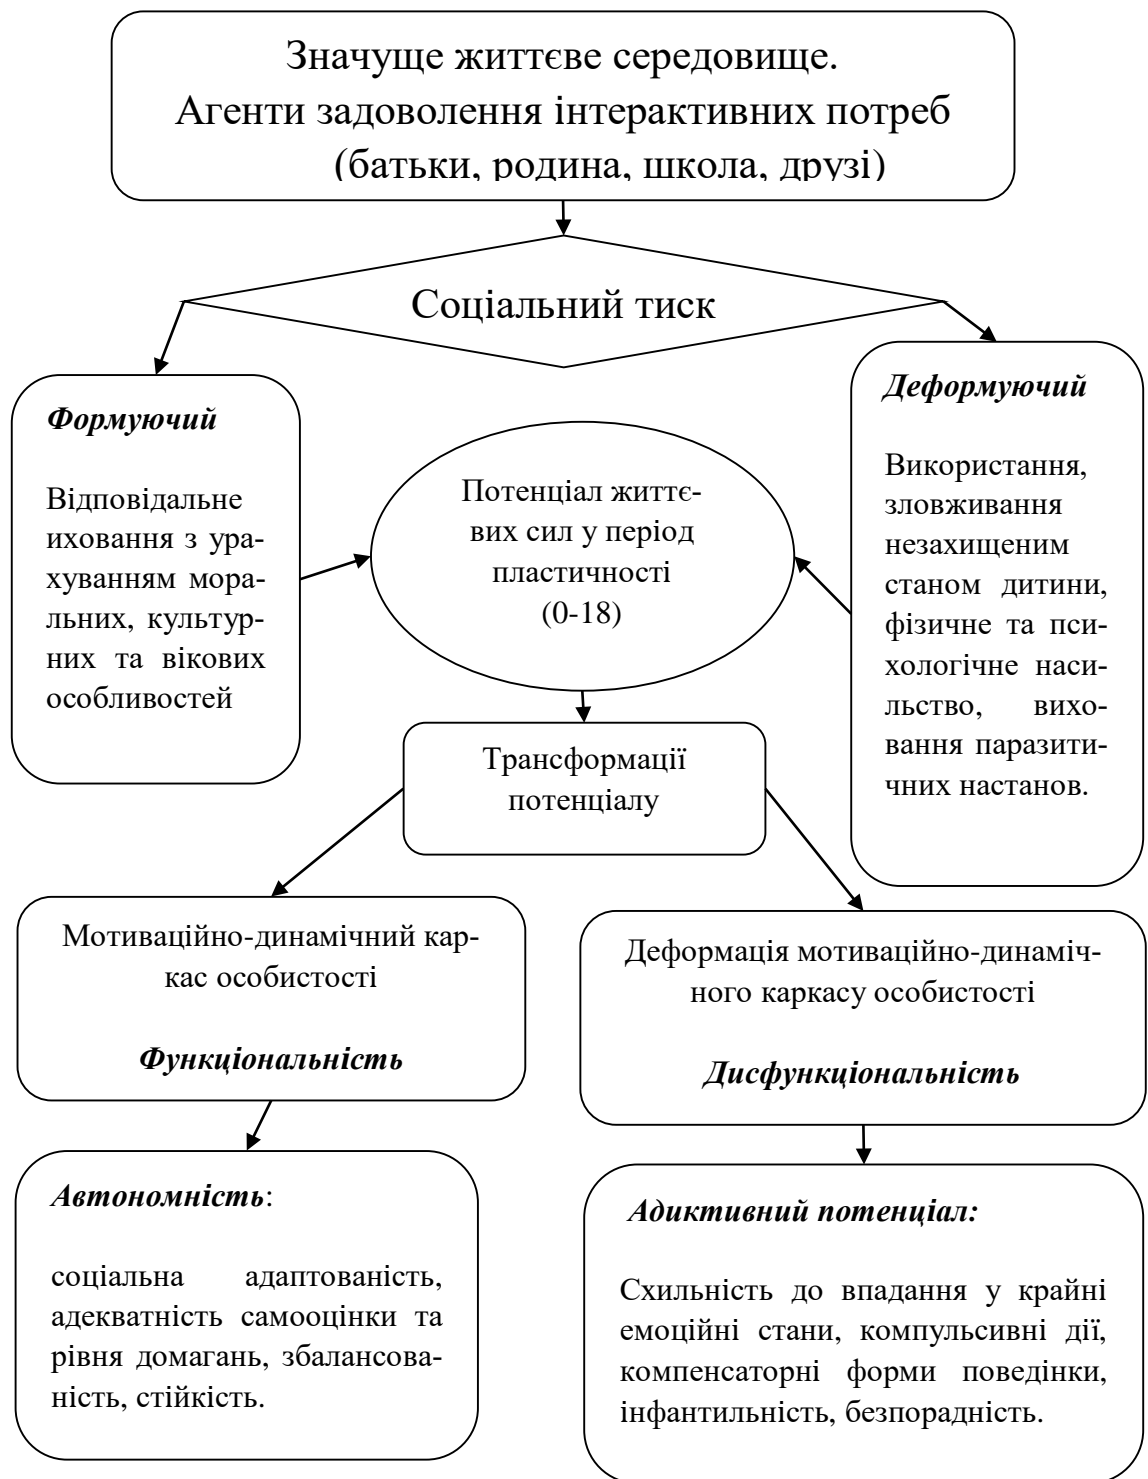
Значуще життєве середовище.
Агенти задоволення інтерактивних потреб
(батьки, родина, школа, друзі)

Соціальний тиск

***Формуючий***

Відповідальне ихования з урахуванням моральних, культурних та вікових особливостей

Потенціал життєвих сил у період пластичності (0-18)

***Деформуючий***

Використання, зловживання незахищеним станом дитини, фізичне та психологічне насильство, виховання паразитичних настанов.

Трансформації потенціалу

Мотиваційно-динамічний каркас особистості

***Функціональність***

Деформація мотиваційно-динамічного каркасу особистості

***Дисфункціональність***

***Автономність***:

соціальна адаптованість, адекватність самооцінки та рівня домагань, збалансованість, стійкість.

***Адиктивний потенціал:***

Схильність до впадання у крайні емоційні стани, компульсивні дії, компенсаторні форми поведінки, інфантильність, безпорадність.